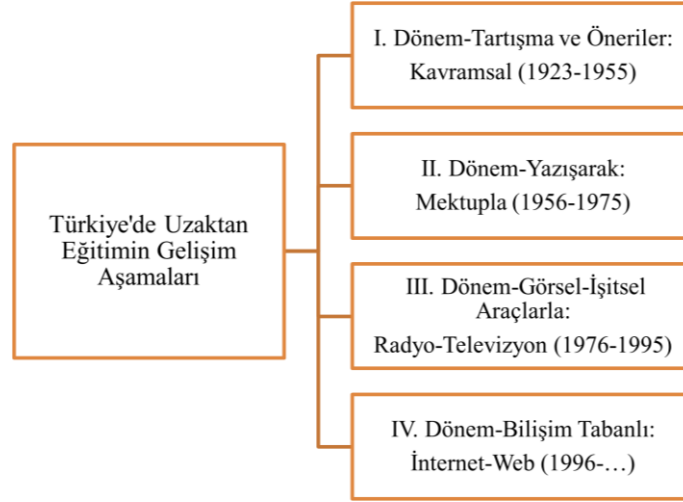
Türkiye'de Uzaktan Eğitimin Gelişim Aşamaları

I. Dönem-Tartışma ve Öneriler: Kavramsal (1923-1955)

II. Dönem-Yazışarak: Mektupla (1956-1975)

III. Dönem-Görsel-İşitsel Araçlarla: Radyo-Televizyon (1976-1995)

IV. Dönem-Bilişim Tabanlı: İnternet-Web (1996-…)